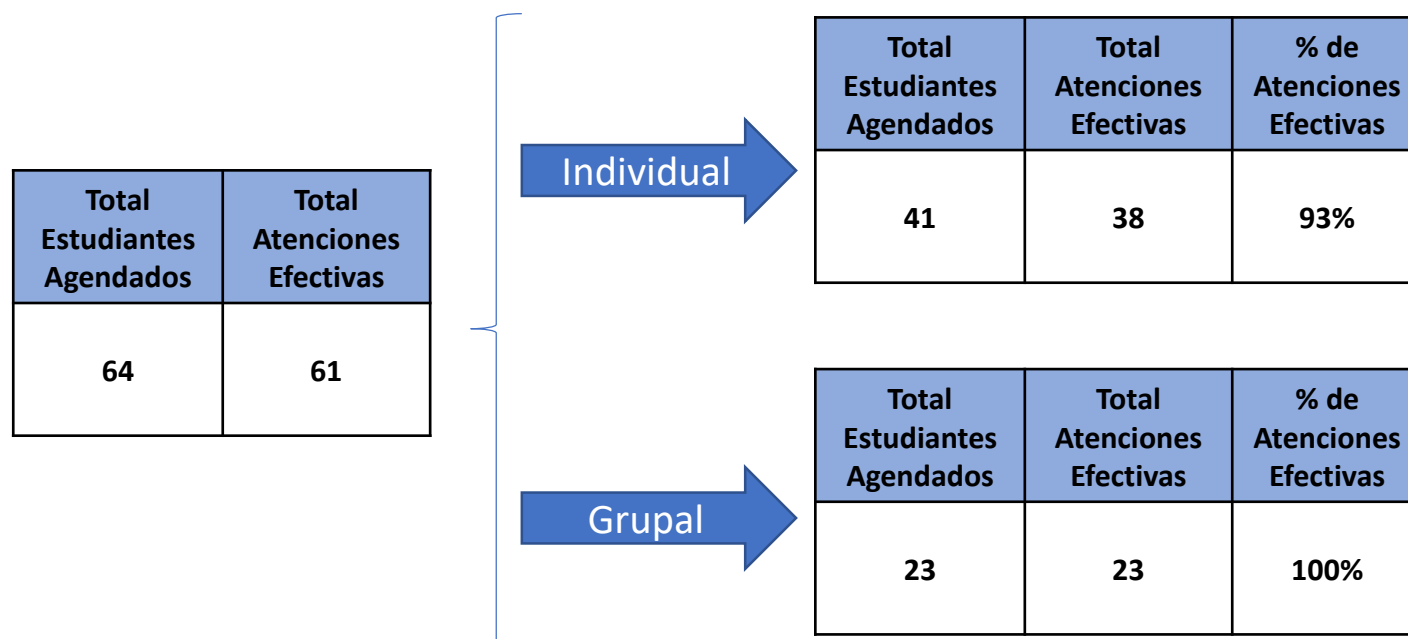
| Total Estudiantes Agendados | Total Atenciones Efectivas |
|---|---|
| 64 | 61 |

Individual

| Total Estudiantes Agendados | Total Atenciones Efectivas | % de Atenciones Efectivas |
|---|---|---|
| 41 | 38 | 93% |

Grupal

| Total Estudiantes Agendados | Total Atenciones Efectivas | % de Atenciones Efectivas |
|---|---|---|
| 23 | 23 | 100% |